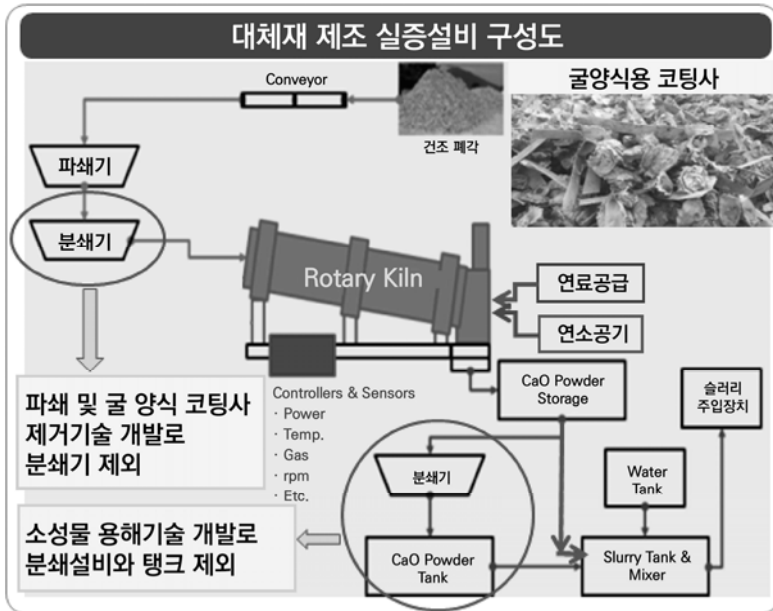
대체재 제조 실증설비 구성도

Conveyor

건조 폐각

굴양식용 코팅사

파쇄기

분쇄기

Rotary Kiln

연료공급

연소공기

파쇄 및 굴 양식 코팅사 제거기술 개발로 분쇄기 제외

Controllers & Sensors
· Power
· Temp.
· Gas
· rpm
· Etc.

CaO Powder Storage

슬러리 주입장치

분쇄기

Water Tank

소성물 용해기술 개발로 분쇄설비와 탱크 제외

CaO Powder Tank

Slurry Tank & Mixer